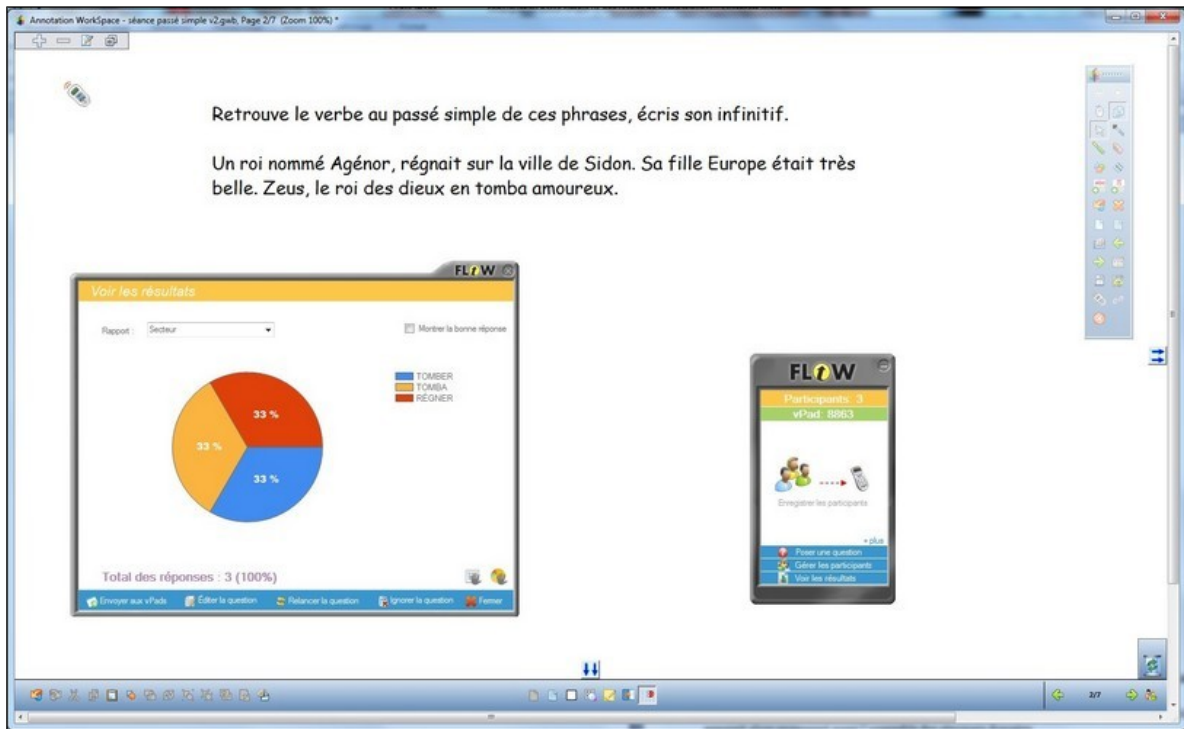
Annotation WorkSpace - séance passé simple v2.gwb, Page 2/7 (Zoom 100%) *

Retrouve le verbe au passé simple de ces phrases, écris son infinitif.

Un roi nommé Agénor, régnait sur la ville de Sidon. Sa fille Europe était très belle. Zeus, le roi des dieux en tomba amoureux.

FLOW

Voir les résultats

Rapport : Secteur

Montrer la bonne réponse

TOMBER
TOMBA
RÉGNER

33 %
33 %
33 %

Total des réponses : 3 (100%)

Envoyer aux vPads | Éditer la question | Relancer la question | Ignorer la question | Fermer

FLOW

Participants: 3
vPad: 8863

Enregistrer les participants

+ plus

Poser une question
Gérer les participants
Voir les résultats

2/7